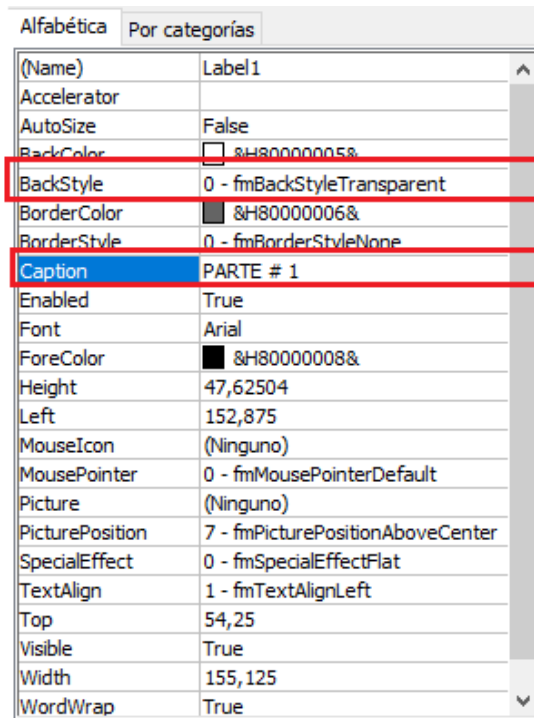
Alfabética | Por categorías

| | |
|---|---|
| (Name) | Label1 |
| Accelerator | |
| AutoSize | False |
| BackColor | &H80000005& |
| BackStyle | 0 - fmBackStyleTransparent |
| BorderColor | &H80000006& |
| BorderStyle | 0 - fmBorderStyleNone |
| Caption | PARTE # 1 |
| Enabled | True |
| Font | Arial |
| ForeColor | &H80000008& |
| Height | 47,62504 |
| Left | 152,875 |
| MouseIcon | (Ninguno) |
| MousePointer | 0 - fmMousePointerDefault |
| Picture | (Ninguno) |
| PicturePosition | 7 - fmPicturePositionAboveCenter |
| SpecialEffect | 0 - fmSpecialEffectFlat |
| TextAlign | 1 - fmTextAlignLeft |
| Top | 54,25 |
| Visible | True |
| Width | 155,125 |
| WordWrap | True |